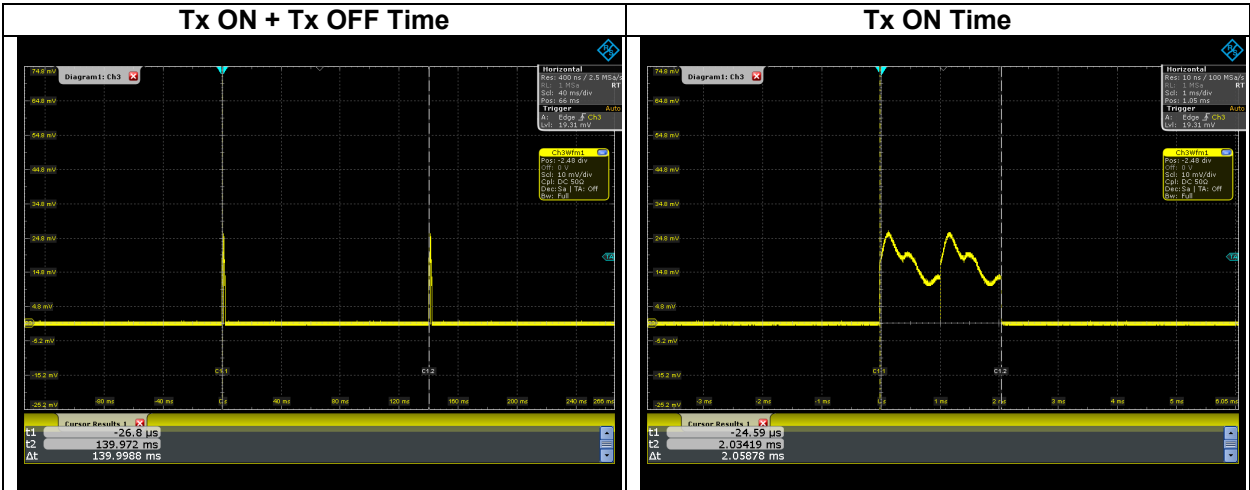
| Tx ON + Tx OFF Time | Tx ON Time |
|---|---|
| Diagram1: Ch3 | Diagram1: Ch3 |

74.8 mV
64.8 mV
54.8 mV
44.8 mV
34.8 mV
24.8 mV
14.8 mV
4.8 mV
-5.2 mV
-15.2 mV
-25.2 mV

Horizontal
Res: 400 ns / 2.5 MSa/s RT
RL: 1 MSa
Scl: 40 ms/div
Pos: 66 ms
Trigger Auto
A: Edge Ch3
Lvl: 19.31 mV

Ch3Wfm1
Pos: -2.48 div
Off: 0 V
Scl: 10 mV/div
Cpl: DC 50Ω
Dec: Sa | TA: Off
Bw: Full

C1.1
C1.2

-80 ms -40 ms 0 s 40 ms 80 ms 120 ms 160 ms 200 ms 240 ms 266 ms

Cursor Results 1
t1 -26.8 µs
t2 139.972 ms
Δt 139.9988 ms

74.8 mV
64.8 mV
54.8 mV
44.8 mV
34.8 mV
24.8 mV
14.8 mV
4.8 mV
-5.2 mV
-15.2 mV
-25.2 mV

Horizontal
Res: 10 ns / 100 MSa/s RT
RL: 1 MSa
Scl: 1 ms/div
Pos: 1.05 ms
Trigger Auto
A: Edge Ch3
Lvl: 19.31 mV

Ch3Wfm1
Pos: -2.48 div
Off: 0 V
Scl: 10 mV/div
Cpl: DC 50Ω
Dec: Sa | TA: Off
Bw: Full

TA

C1.1
C1.2

-3 ms -2 ms -1 ms 0 s 1 ms 2 ms 3 ms 4 ms 5 ms 6.05 ms

Cursor Results 1
t1 -24.59 µs
t2 2.03419 ms
Δt 2.05878 ms